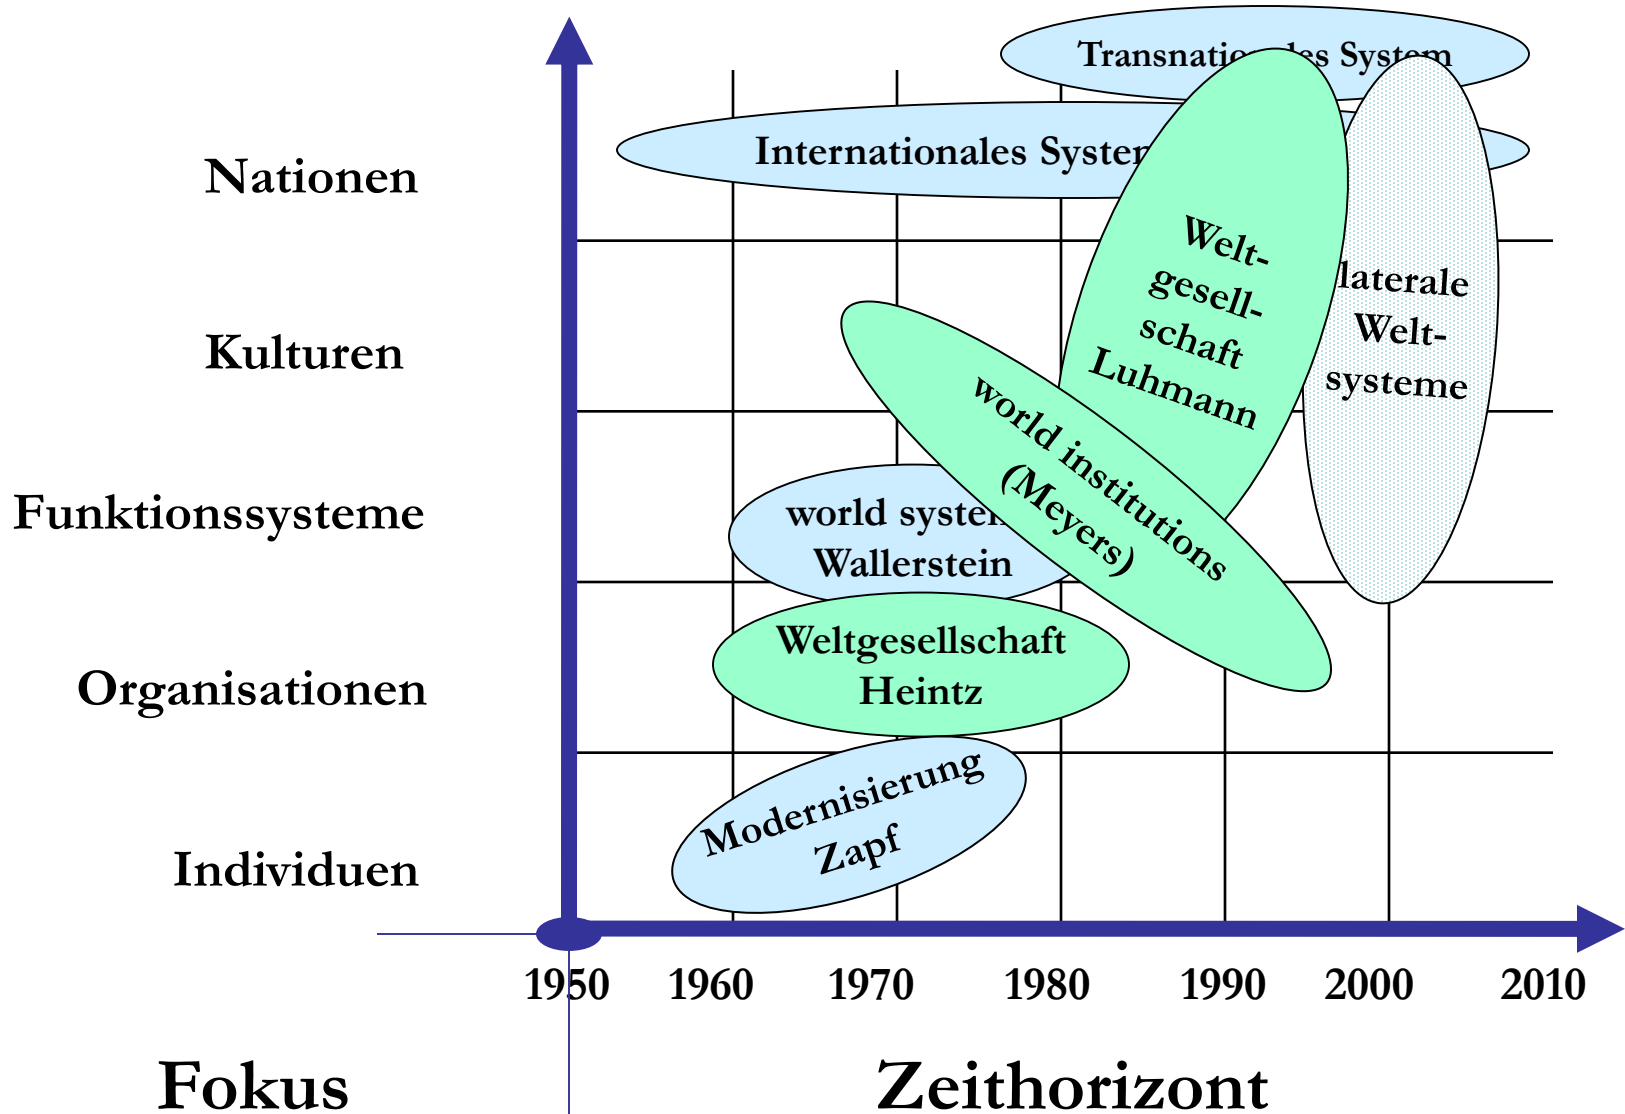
Transnatio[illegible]les System

Internationales Syster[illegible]

Nationen

Kulturen

Funktionssysteme

Organisationen

Individuen

Welt-gesell-schaft Luhmann

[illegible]laterale Welt-systeme

world institutions (Meyers)

world syster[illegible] Wallerstein

Weltgesellschaft Heintz

Modernisierung Zapf

1950 1960 1970 1980 1990 2000 2010

Fokus

Zeithorizont